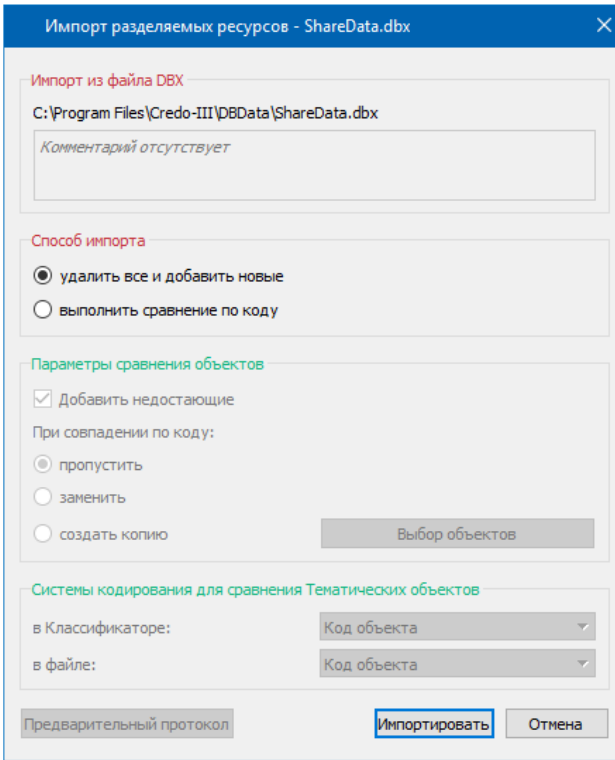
Импорт разделяемых ресурсов - ShareData.dbx

Импорт из файла DBX

C:\Program Files\Credo-III\DBData\ShareData.dbx

Комментарий отсутствует

Способ импорта

удалить все и добавить новые

выполнить сравнение по коду

Параметры сравнения объектов

Добавить недостающие

При совпадении по коду:

пропустить

заменить

создать копию

Выбор объектов

Системы кодирования для сравнения Тематических объектов

в Классификаторе: Код объекта

в файле: Код объекта

Предварительный протокол

Импортировать

Отмена